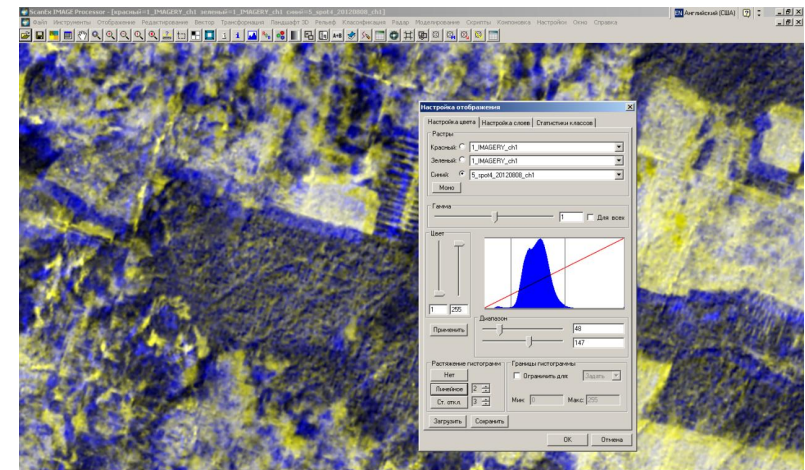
ScanEx IMAGE Processor - [красный=1_IMAGERY_ch1 зеленый=1_IMAGERY_ch1 синий=5_spot4_20120808_ch1]
Файл Инструменты Отображение Редактирование Вектор Трансформация Ландшафт 3D Рельеф Классификация Радар Моделирование Скрипты Компоновка Настройки Окно Справка
EN Английский (США)

Настройка отображения
Настройка цвета | Настройка слоев | Статистики классов
Растры
Красный: 1_IMAGERY_ch1
Зеленый: 1_IMAGERY_ch1
Синий: 5_spot4_20120808_ch1
Моно
Гамма
1 Для всех
Цвет
1 255
Диапазон
Применить
48
147
Растяжение гистограмм
Нет
Линейное 2
Ст. откл. 3
Границы гистограммы
Ограничить для: Задать
Мин: 0 Макс: 255
Загрузить Сохранить
OK Отмена